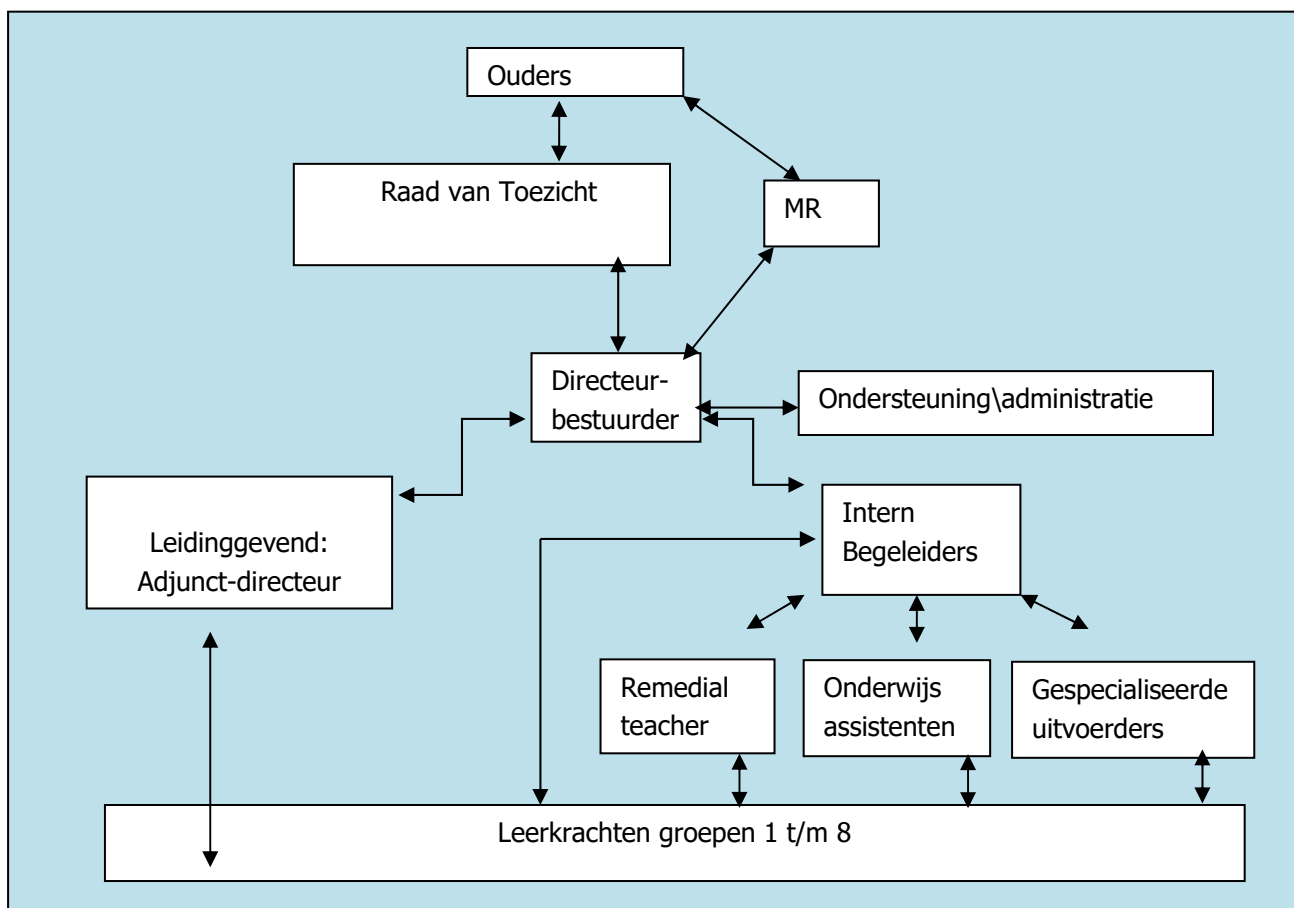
Ouders

Raad van Toezicht

MR

Directeur-bestuurder

Ondersteuning\administratie

Leidinggevend: Adjunct-directeur

Intern Begeleiders

Remedial teacher

Onderwijs assistenten

Gespecialiseerde uitvoerders

Leerkrachten groepen 1 t/m 8